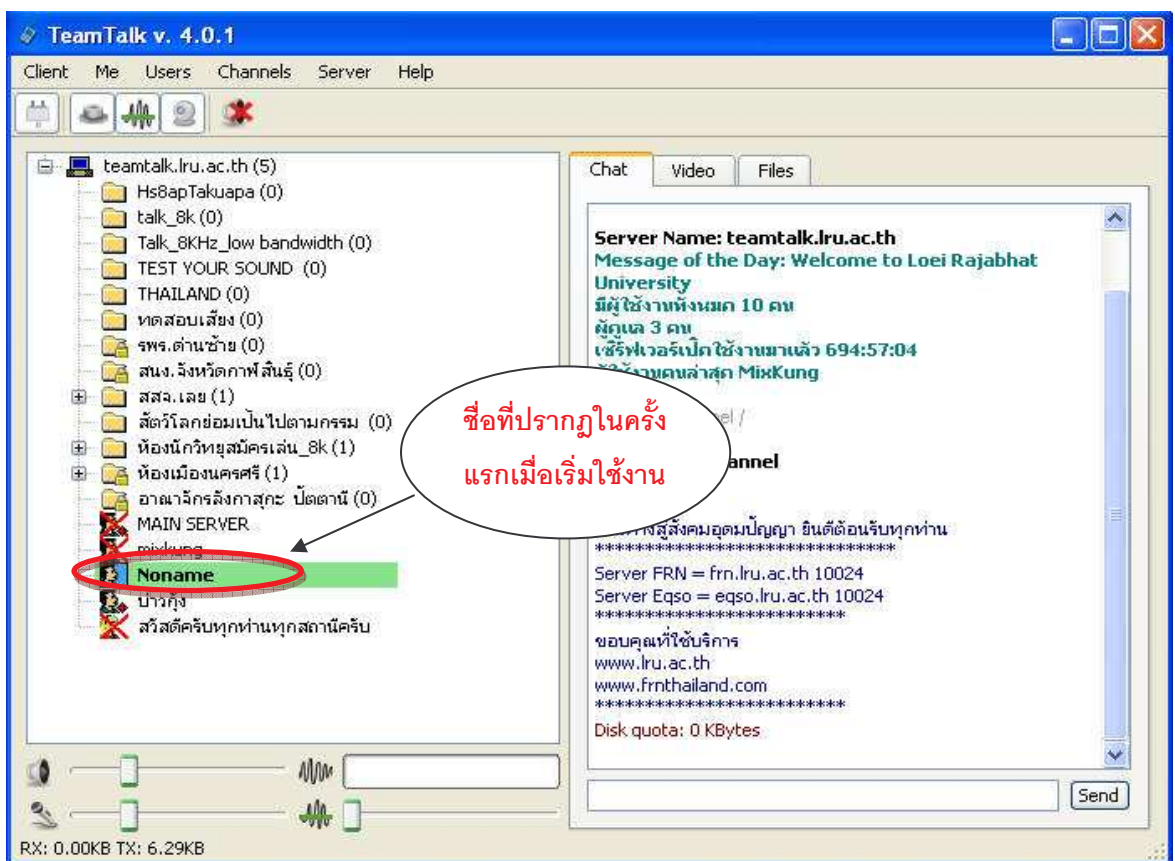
TeamTalk v. 4.0.1

Client Me Users Channels Server Help

teamtalk.lru.ac.th (5)
Hs8apTakuapa (0)
talk_8k (0)
Talk_8KHz_low bandwidth (0)
TEST YOUR SOUND (0)
THAILAND (0)
ทดสอบเสียง (0)
รพร.ด่านซ้าย (0)
สนง.จังหวัดกาฬสินธุ์ (0)
สสจ.เลย (1)
สัตว์โลกย่อมเป็นไปตามกรรม (0)
ห้องนักวิทยุสมัครเล่น_8k (1)
ห้องเมืองนครศรี (1)
อาณาจักรลังกาสุกะ ปัตตานี (0)
MAIN SERVER
mixkung
Noname
บ่าวกุ้ง
สวัสดีครับทุกท่านทุกสถานีครับ

ชื่อที่ปรากฏในครั้งแรกเมื่อเริ่มใช้งาน

Chat Video Files

Server Name: teamtalk.lru.ac.th
Message of the Day: Welcome to Loei Rajabhat University
มีผู้ใช้งานทั้งหมด 10 คน
ผู้ดูแล 3 คน
เซิร์ฟเวอร์เปิดใช้งานมาแล้ว 694:57:04
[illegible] MixKung
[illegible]el /
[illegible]annel
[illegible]สู่สังคมอุดมปัญญา ยินดีต้อนรับทุกท่าน
******************************
Server FRN = frn.lru.ac.th 10024
Server Eqso = eqso.lru.ac.th 10024
*************************
ขอบคุณที่ใช้บริการ
www.lru.ac.th
www.frnthailand.com
*************************
Disk quota: 0 KBytes

Send

RX: 0.00KB TX: 6.29KB